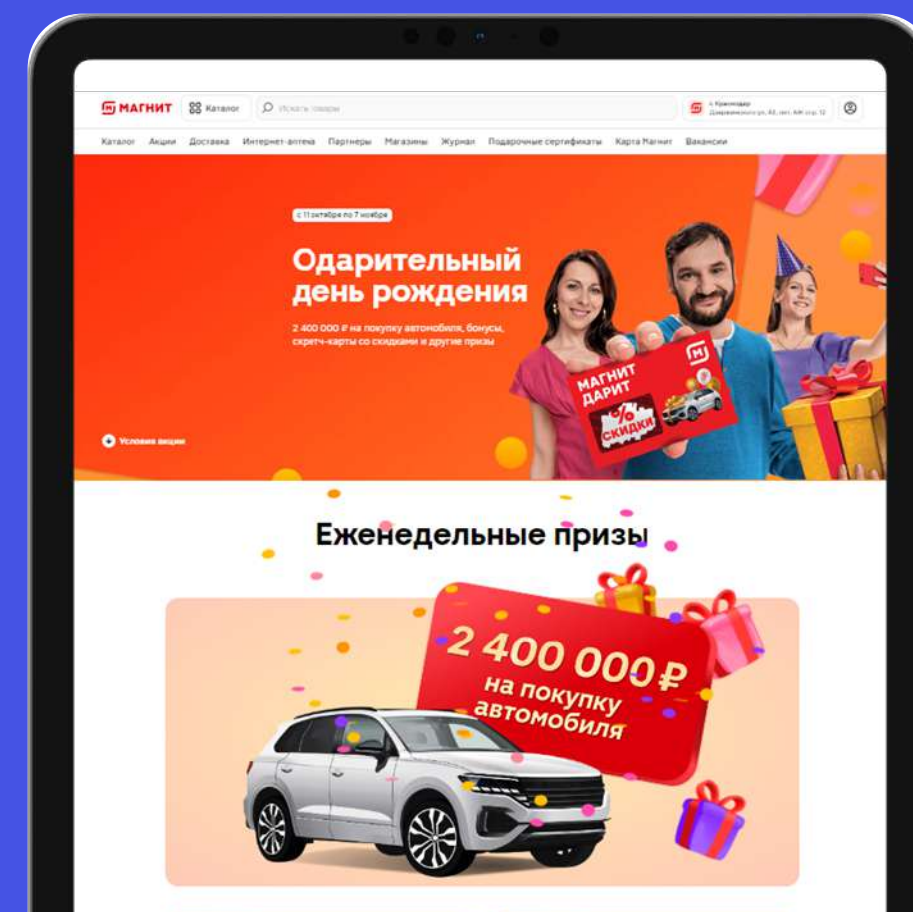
МАГНИТ Каталог Искать товары

г. Краснодар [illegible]

Каталог Акции Доставка Интернет-аптека Партнеры Магазины Журнал Подарочные сертификаты Карта Магнит Вакансии

с 11 октября по 7 ноября

Одарительный день рождения

2 400 000 ₽ на покупку автомобиля, бонусы, скретч-карты со скидками и другие призы

Условия акции

МАГНИТ ДАРИТ % СКИДКИ

Еженедельные призы

2 400 000 ₽ на покупку автомобиля